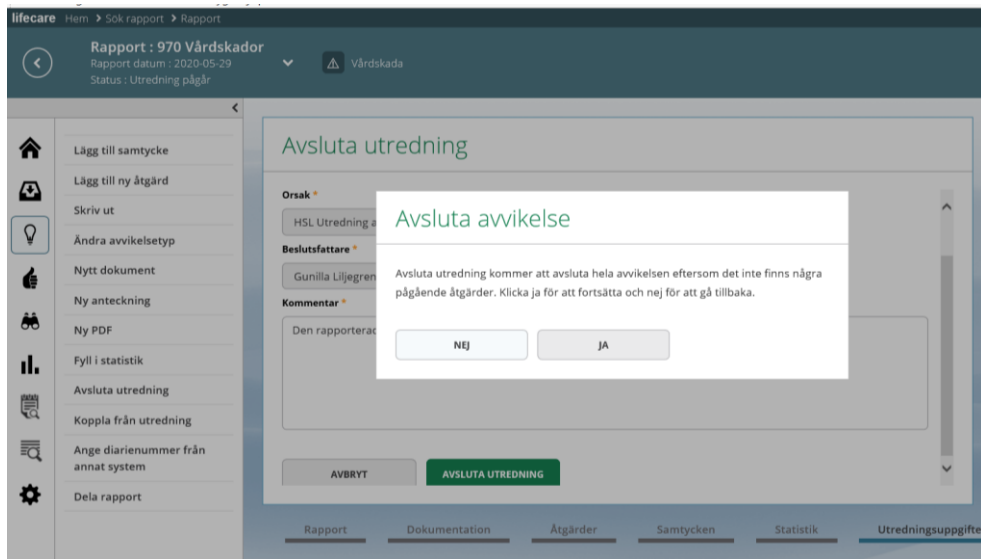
lifecare Hem > Sök rapport > Rapport

Rapport : 970 Vårdskador
Rapport datum : 2020-05-29
Status : Utredning pågår

Vårdskada

Lägg till samtycke
Lägg till ny åtgärd
Skriv ut
Ändra avvikelsetyp
Nytt dokument
Ny anteckning
Ny PDF
Fyll i statistik
Avsluta utredning
Koppla från utredning
Ange diarienummer från annat system
Dela rapport

Avsluta utredning

Orsak *
HSL Utredning a
Beslutsfattare *
Gunilla Liljegren
Kommentar *
Den rapporterac

AVBRYT
AVSLUTA UTREDNING

Avsluta avvikelse

Avsluta utredning kommer att avsluta hela avvikelsen eftersom det inte finns några pågående åtgärder. Klicka ja för att fortsätta och nej för att gå tillbaka.

NEJ
JA

Rapport
Dokumentation
Åtgärder
Samtycken
Statistik
Utredningsuppgifte